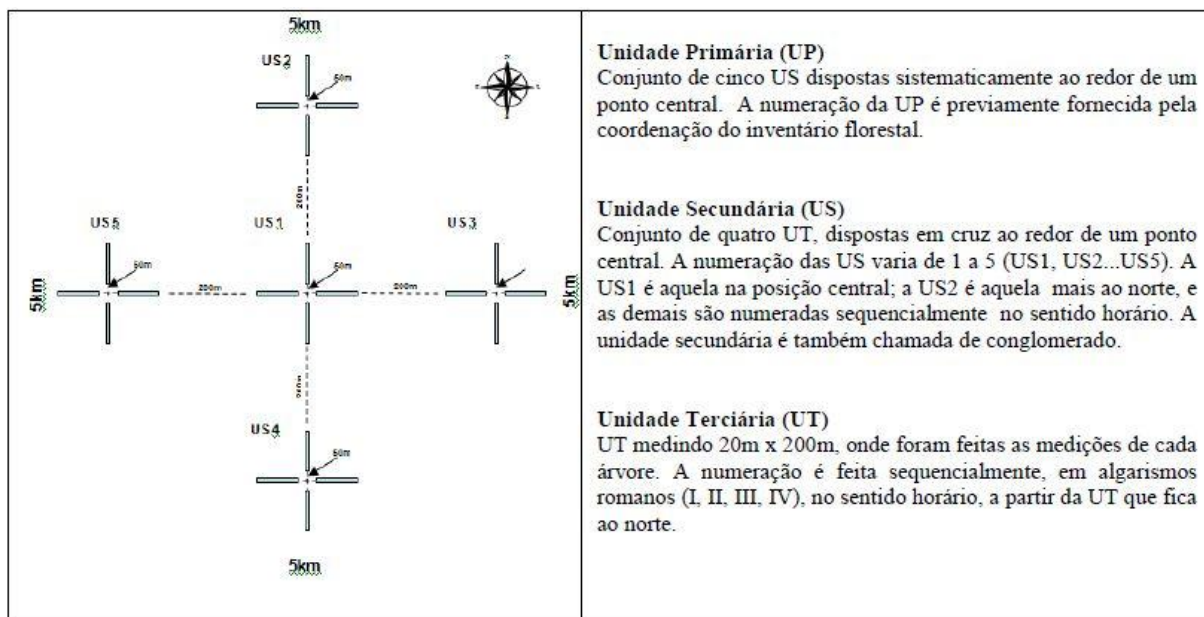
5km

US2

50m

US5

US1

US3

5km

50m

50m

200m

200m

200m

5km

200m

US4

50m

5km

Unidade Primária (UP)
Conjunto de cinco US dispostas sistematicamente ao redor de um ponto central. A numeração da UP é previamente fornecida pela coordenação do inventário florestal.

Unidade Secundária (US)
Conjunto de quatro UT, dispostas em cruz ao redor de um ponto central. A numeração das US varia de 1 a 5 (US1, US2...US5). A US1 é aquela na posição central; a US2 é aquela mais ao norte, e as demais são numeradas sequencialmente no sentido horário. A unidade secundária é também chamada de conglomerado.

Unidade Terciária (UT)
UT medindo 20m x 200m, onde foram feitas as medições de cada árvore. A numeração é feita sequencialmente, em algarismos romanos (I, II, III, IV), no sentido horário, a partir da UT que fica ao norte.